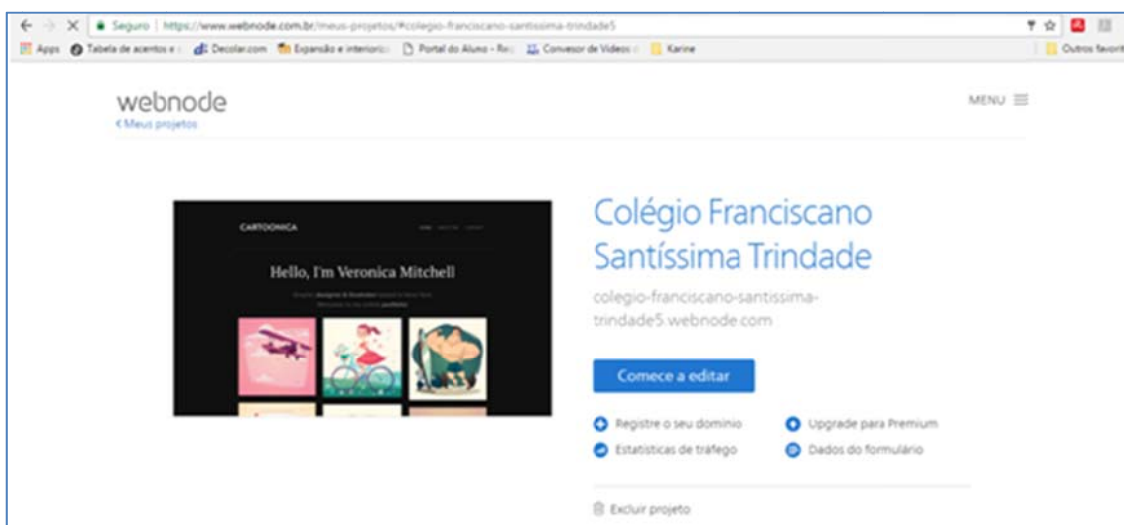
Seguro | https://www.webnode.com.br/meus-projetos/#colegio-franciscano-santissima-trindade5

Apps Tabela de acentos e | Decolar.com | Expansão e interioriz | Portal do Aluno - Re | Conversor de Vídeos | Karine | Outros favorit

webnode
‹ Meus projetos

MENU

CARTOONICA

Hello, I'm Veronica Mitchell

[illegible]

Colégio Franciscano Santíssima Trindade

colegio-franciscano-santissima-trindade5.webnode.com

Comece a editar

Registre o seu domínio
Upgrade para Premium
Estatísticas de tráfego
Dados do formulário

Excluir projeto